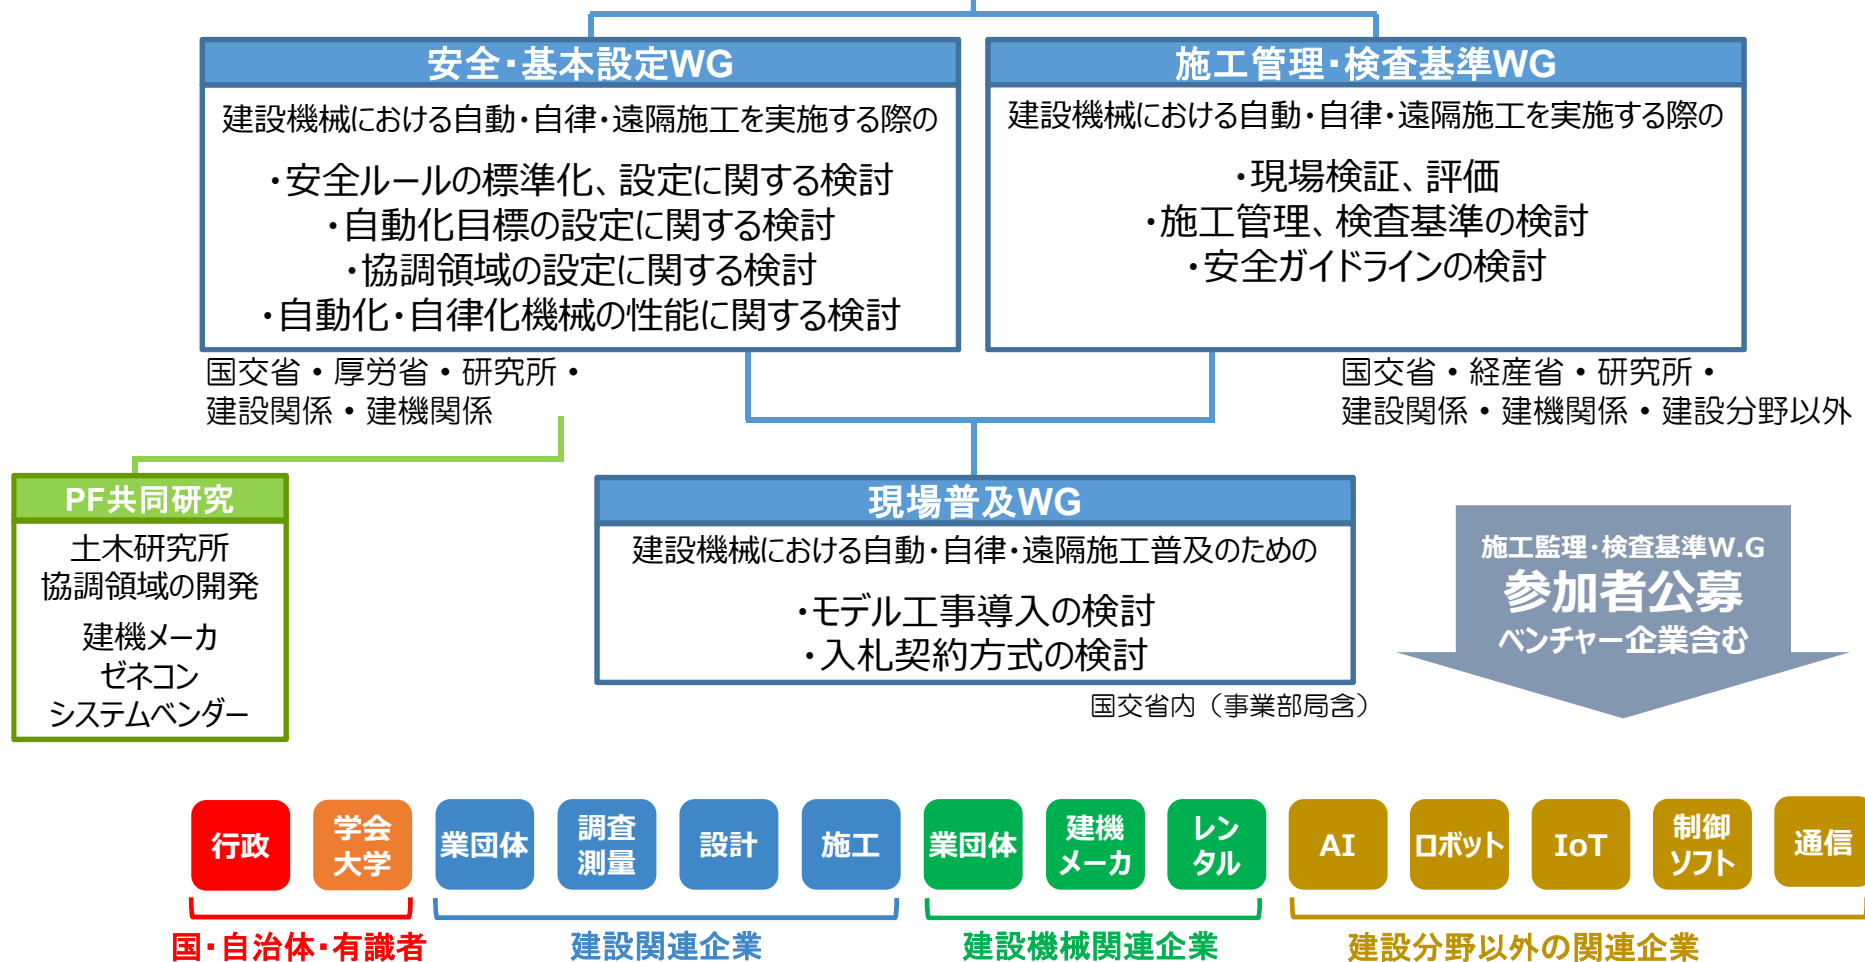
安全・基本設定WG

建設機械における自動・自律・遠隔施工を実施する際の

・安全ルールの標準化、設定に関する検討
・自動化目標の設定に関する検討
・協調領域の設定に関する検討
・自動化・自律化機械の性能に関する検討

国交省・厚労省・研究所・
建設関係・建機関係

施工管理・検査基準WG

建設機械における自動・自律・遠隔施工を実施する際の

・現場検証、評価
・施工管理、検査基準の検討
・安全ガイドラインの検討

国交省・経産省・研究所・
建設関係・建機関係・建設分野以外

PF共同研究

土木研究所
協調領域の開発

建機メーカ
ゼネコン
システムベンダー

現場普及WG

建設機械における自動・自律・遠隔施工普及のための

・モデル工事導入の検討
・入札契約方式の検討

国交省内（事業部局含）

施工監理・検査基準W.G
参加者公募
ベンチャー企業含む

行政 学会大学 業団体 調査測量 設計 施工 業団体 建機メーカ レンタル AI ロボット IoT 制御ソフト 通信

国・自治体・有識者 建設関連企業 建設機械関連企業 建設分野以外の関連企業